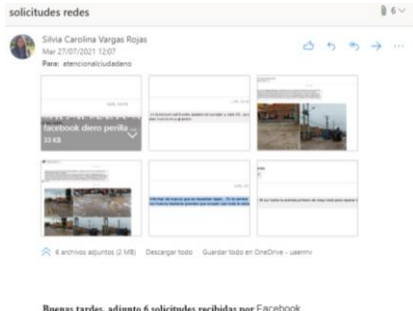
solicitudes redes

6

Silvia Carolina Vargas Rojas
Mar 27/07/2021 12:07
Para: atencionalciudadano

facebook diero perilla
33 KB

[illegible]

6 archivos adjuntos (2 MB) Descargar todo Guardar todo en OneDrive - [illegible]

Buenas tardes, adjunto 6 solicitudes recibidas por Facebook